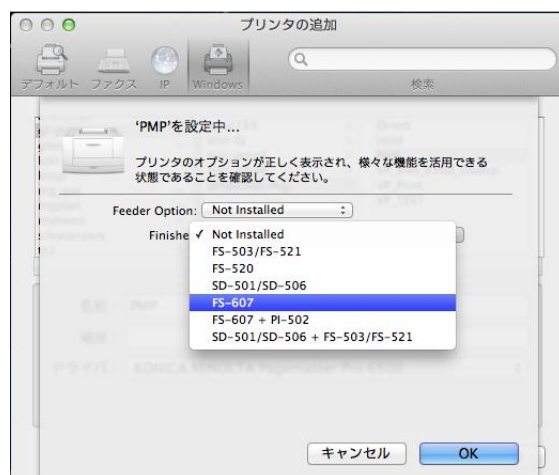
プリンタの追加

デフォルト ファクス IP Windows

検索

'PMP'を設定中...

プリンタのオプションが正しく表示され、様々な機能を活用できる状態であることを確認してください。

Feeder Option: Not Installed

Finishe

✓ Not Installed
FS-503/FS-521
FS-520
SD-501/SD-506
FS-607
FS-607 + PI-502
SD-501/SD-506 + FS-503/FS-521

名前: PMP

場所:

ドライバ: KONICA MINOLTA PageMaster Pro 6500

キャンセル OK